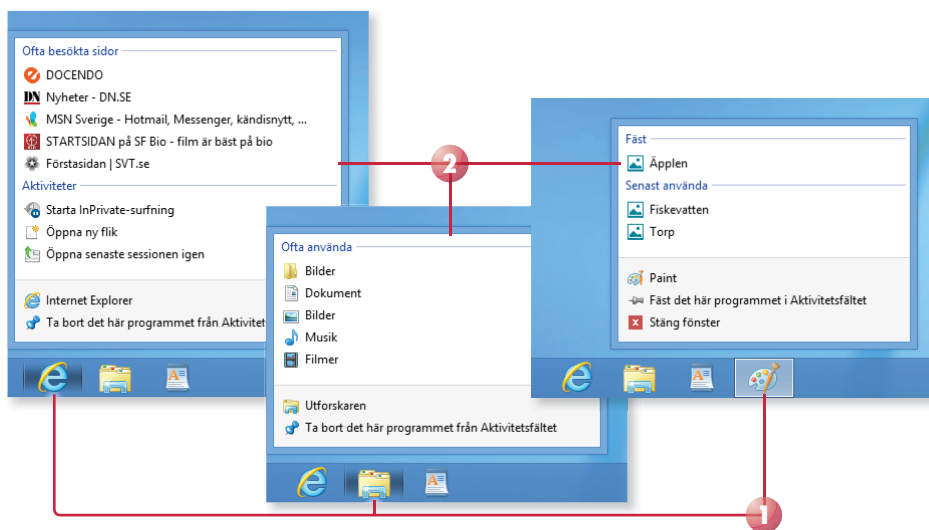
Ofta besökta sidor
DOCENDO
Nyheter - DN.SE
MSN Sverige - Hotmail, Messenger, kändisnytt, ...
STARTSIDAN på SF Bio - film är bäst på bio
Förstasidan | SVT.se
Aktiviteter
Starta InPrivate-surfning
Öppna ny flik
Öppna senaste sessionen igen
Internet Explorer
Ta bort det här programmet från Aktivitets

Ofta använda
Bilder
Dokument
Bilder
Musik
Filmer
Utforskaren
Ta bort det här programmet från Aktivitetsfältet

Fäst
Äpplen
Senast använda
Fiskevatten
Torp
Paint
Fäst det här programmet i Aktivitetsfältet
Stäng fönster

2

1